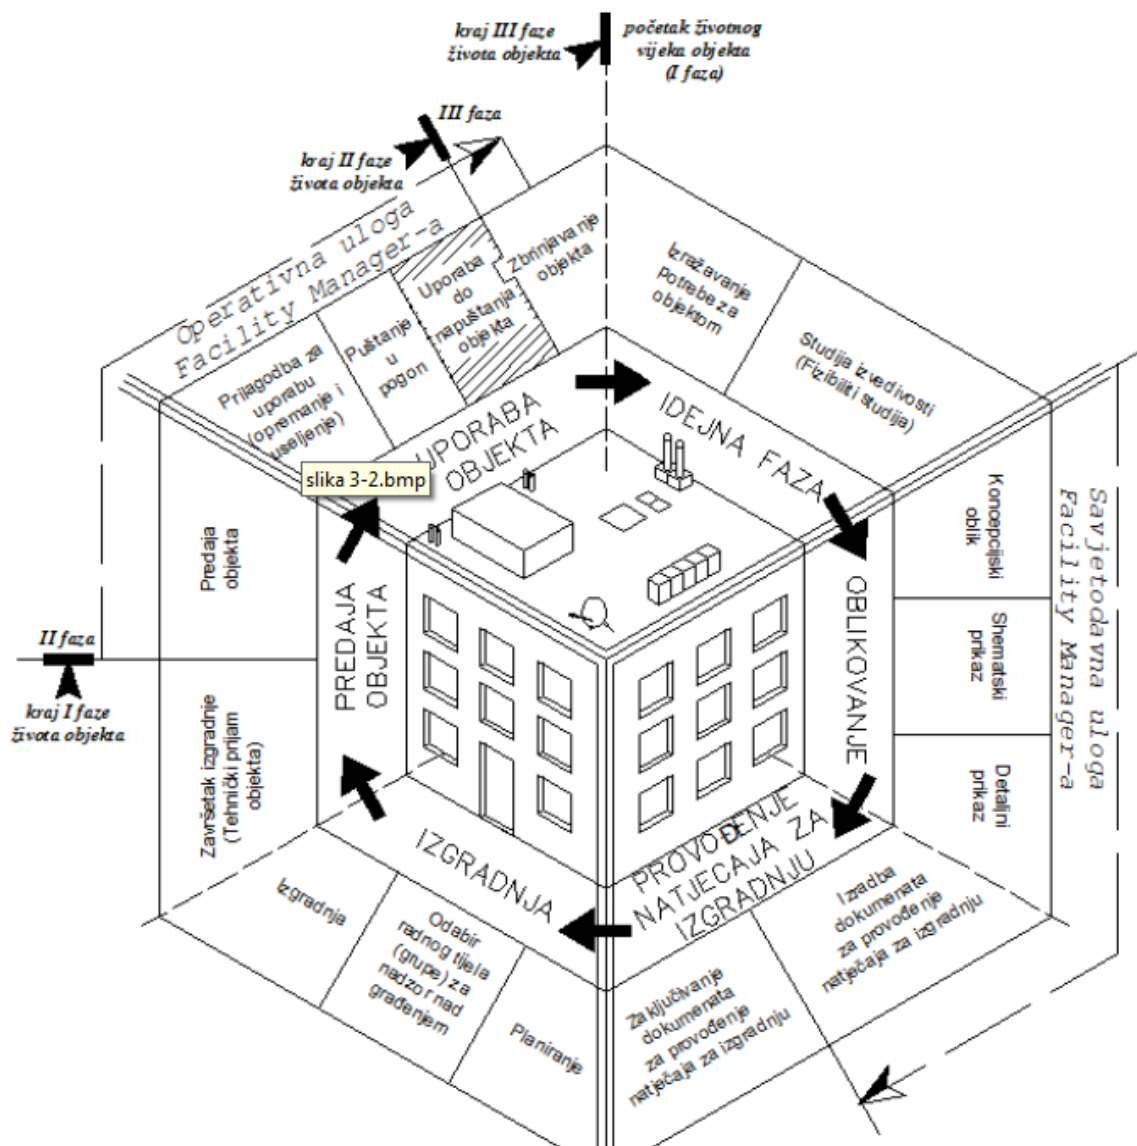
kraj III faze života objekta

početak životnog vijeka objekta (I faza)

III faza

kraj II faze života objekta

Operativna uloga Facility Manager-a

Prilagodba za uporabu (opremanje i useljenje)

Puštanje u pogon

Uporaba do napuštanja objekta

Zbrinjavanje objekta

Izražavanje Potrebe za objektom

Studija izvedivosti (Fizibiliti studija)

UPORABA OBJEKTA

IDEJNA FAZA

slika 3-2.bmp

Savjetodavna uloga Facility Manager-a

Konceptijski oblik

Shematski prikaz

Detaljni prikaz

Predaja objekta

PREDAJA OBJEKTA

OBLIKOVANJE

II faza

kraj I faze života objekta

Završetak izgradnje (Tehnički prijam objekta)

IZGRADNJA

PROVOĐENJE NATJEČAJA ZA IZGRADNJU

Izgradnja

Odabir radnog tijela (grupe) za nadzor nad građenjem

Planiranje

Zaključivanje dokumenata za provođenje natječaja za izgradnju

Izradba dokumenata za provođenje natječaja za izgradnju